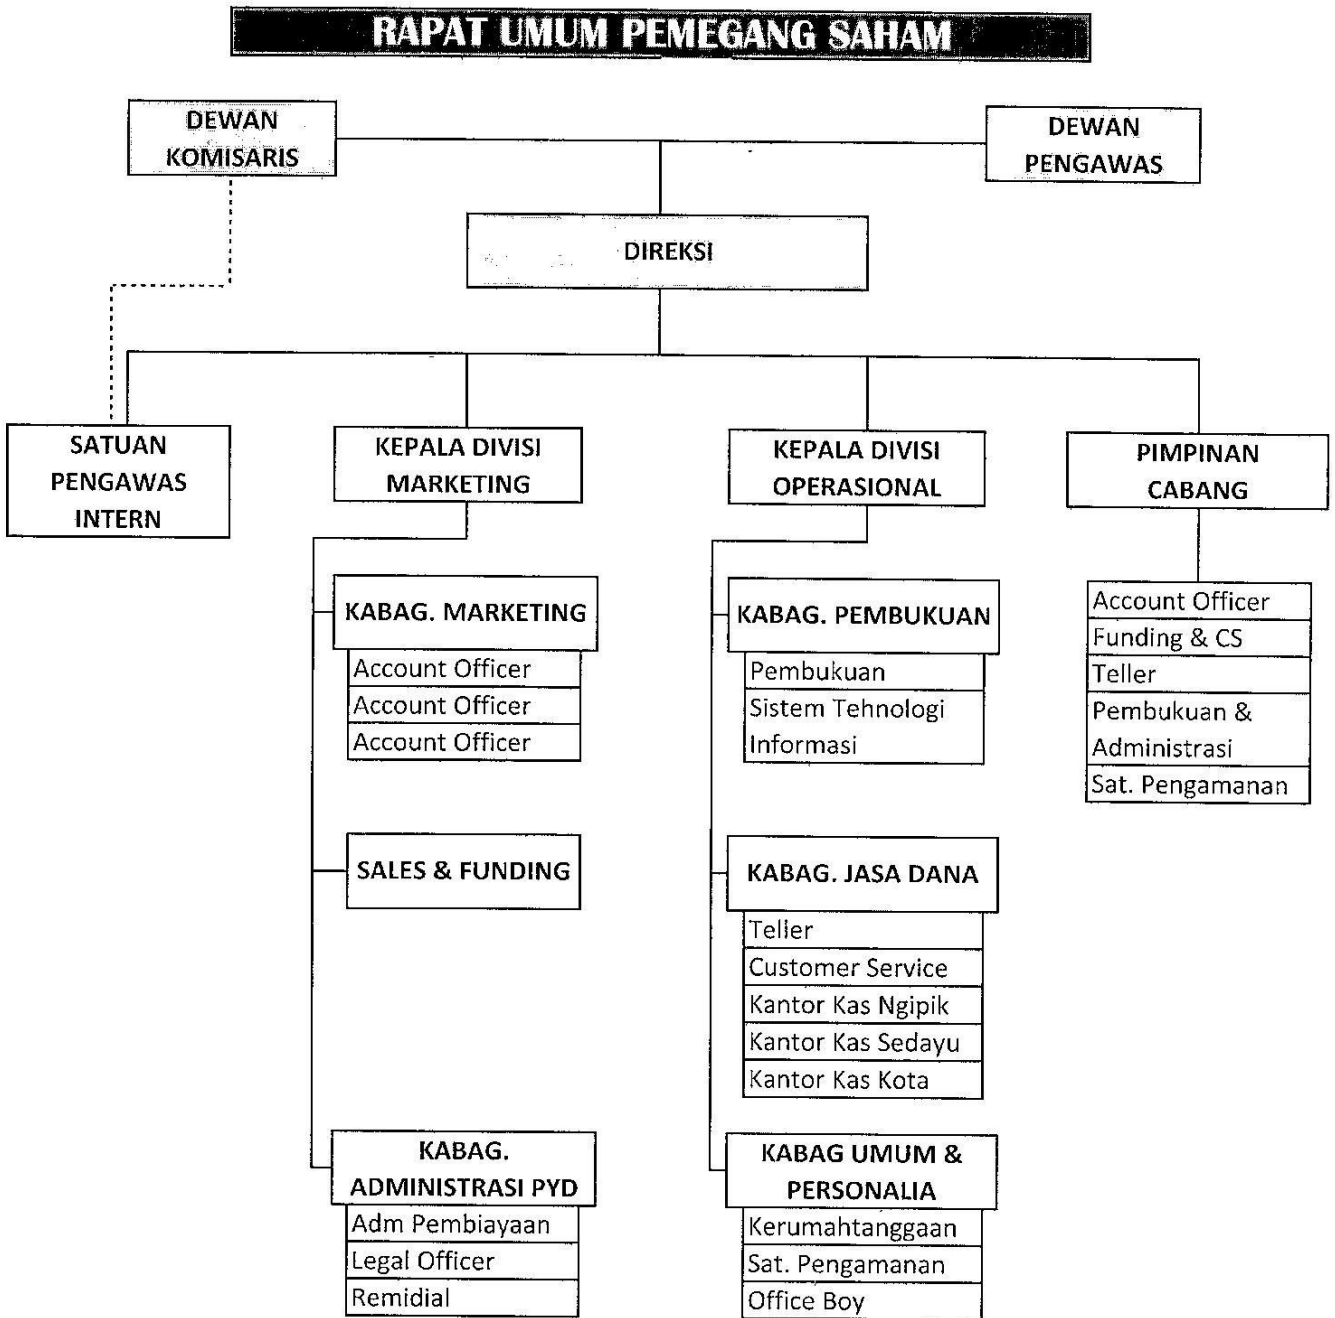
RAPAT UMUM PEMEGANG SAHAM

DEWAN KOMISARIS

DEWAN PENGAWAS

DIREKSI

SATUAN PENGAWAS INTERN

KEPALA DIVISI MARKETING

KABAG. MARKETING
Account Officer
Account Officer
Account Officer

SALES & FUNDING

KABAG. ADMINISTRASI PYD
Adm Pembiayaan
Legal Officer
Remidial

KEPALA DIVISI OPERASIONAL

KABAG. PEMBUKUAN
Pembukuan
Sistem Tehnologi Informasi

KABAG. JASA DANA
Teller
Customer Service
Kantor Kas Ngipik
Kantor Kas Sedayu
Kantor Kas Kota

KABAG UMUM & PERSONALIA
Kerumahtanggaan
Sat. Pengamanan
Office Boy

PIMPINAN CABANG
Account Officer
Funding & CS
Teller
Pembukuan & Administrasi
Sat. Pengamanan